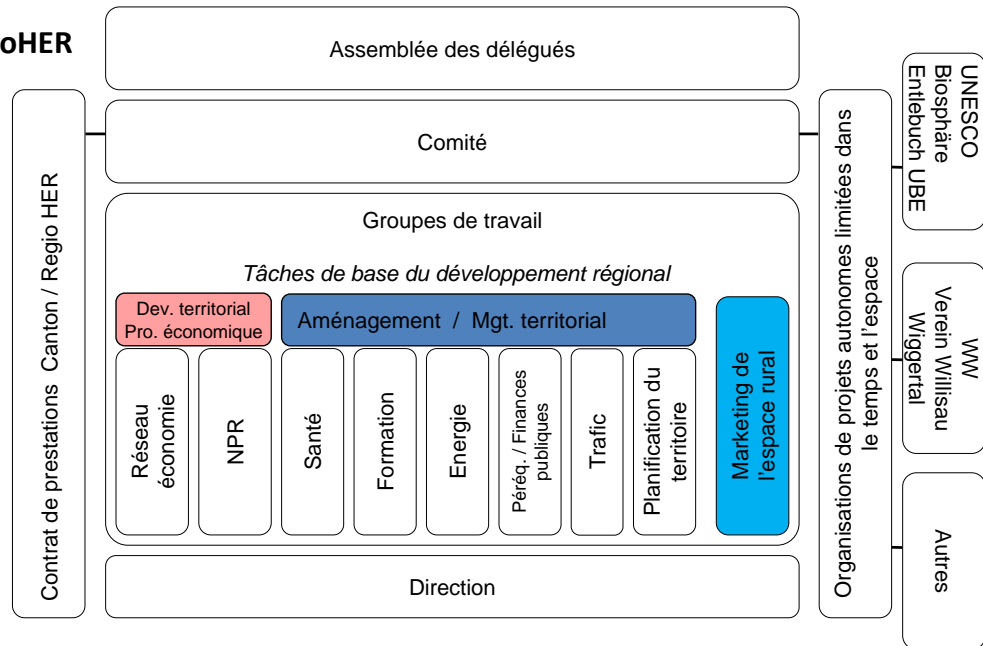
oHER

Assemblée des délégués

Contrat de prestations Canton / Regio HER

Comité

Groupes de travail

Tâches de base du développement régional

Dev. territorial
Pro. économique

Aménagement / Mgt. territorial

Réseau économie

NPR

Santé

Formation

Energie

Péréq. / Finances publiques

Trafic

Planification du territoire

Marketing de l'espace rural

Direction

Organisations de projets autonomes limitées dans le temps et l'espace

UNESCO Biosphäre Entlebuch UBE

WW Verein Willisau Wiggertal

Autres